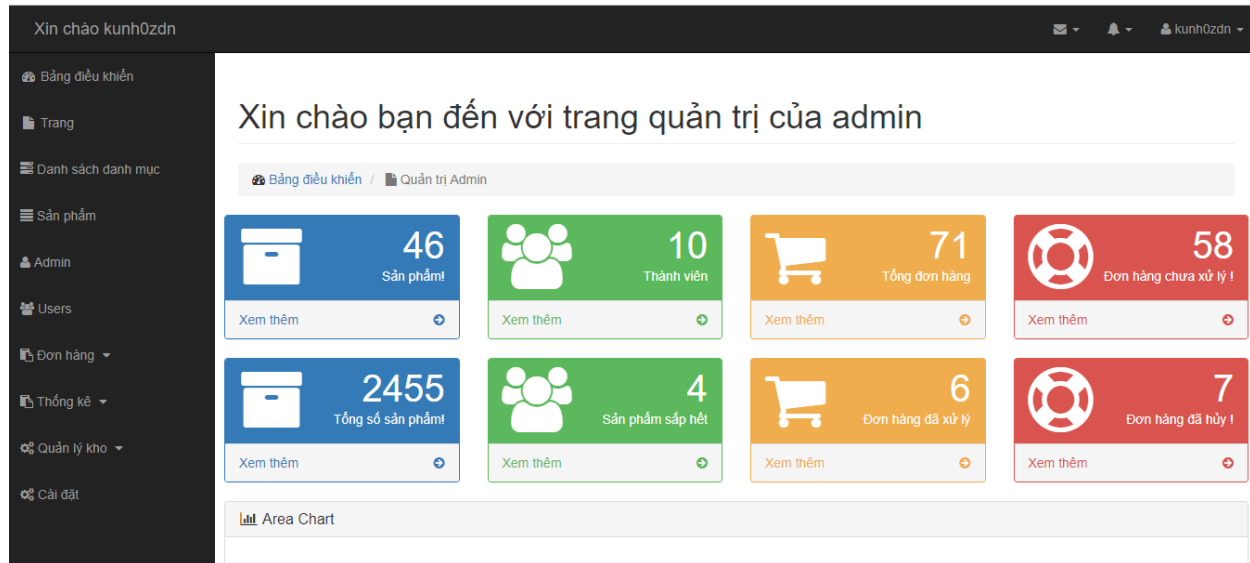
Xin chào kunh0zdn

kunh0zdn

Bảng điều khiển

Trang

Danh sách danh mục

Sản phẩm

Admin

Users

Đơn hàng

Thống kê

Quản lý kho

Cài đặt

Xin chào bạn đến với trang quản trị của admin

Bảng điều khiển / Quản trị Admin

46
Sản phẩm!
Xem thêm

10
Thành viên
Xem thêm

71
Tổng đơn hàng
Xem thêm

58
Đơn hàng chưa xử lý !
Xem thêm

2455
Tổng số sản phẩm!
Xem thêm

4
Sản phẩm sắp hết
Xem thêm

6
Đơn hàng đã xử lý
Xem thêm

7
Đơn hàng đã hủy !
Xem thêm

Area Chart